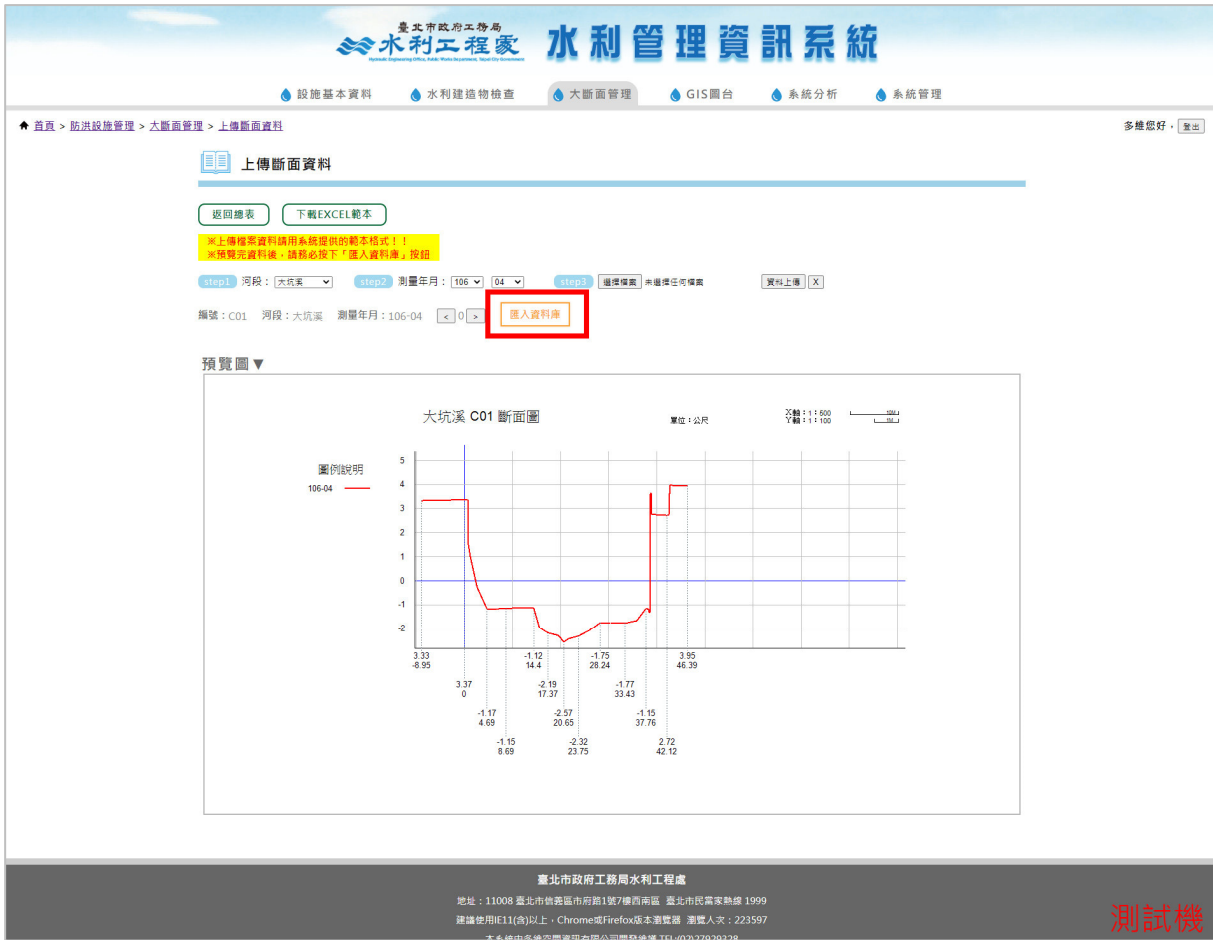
臺北市政府工務局
水利工程處
Hydraulic Engineering Office, Public Works Department, Taipei City Government
水利管理資訊系統

設施基本資料
水利建造物檢查
大斷面管理
GIS圖台
系統分析
系統管理

首頁 > 防洪設施管理 > 大斷面管理 > 上傳斷面資料

多維您好， 登出

上傳斷面資料

返回總表
下載EXCEL範本

※上傳檔案資料請用系統提供的範本格式！！
※預覽完資料後，請務必按下「匯入資料庫」按鈕

step1 河段：大坑溪
step2 測量年月：106 04
step3 選擇檔案 未選擇任何檔案
資料上傳 X

編號：C01 河段：大坑溪 測量年月：106-04 < 0 >
匯入資料庫

預覽圖▼

大坑溪 C01 斷面圖
單位：公尺
X軸：1：600
Y軸：1：100
10M
1M

圖例說明
106-04

5
4
3
2
1
0
-1
-2

3.33
-8.95
3.37
0
-1.17
4.69
-1.15
8.69
-1.12
14.4
-2.19
17.37
-2.57
20.65
-2.32
23.75
-1.75
28.24
-1.77
33.43
-1.15
37.76
2.72
42.12
3.95
46.39

臺北市政府工務局水利工程處
地址：11008 臺北市信義區市府路1號7樓西南區 臺北市民當家熱線 1999
建議使用IE11(含)以上，Chrome或Firefox版本瀏覽器 瀏覽人次：223597
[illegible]

測試機